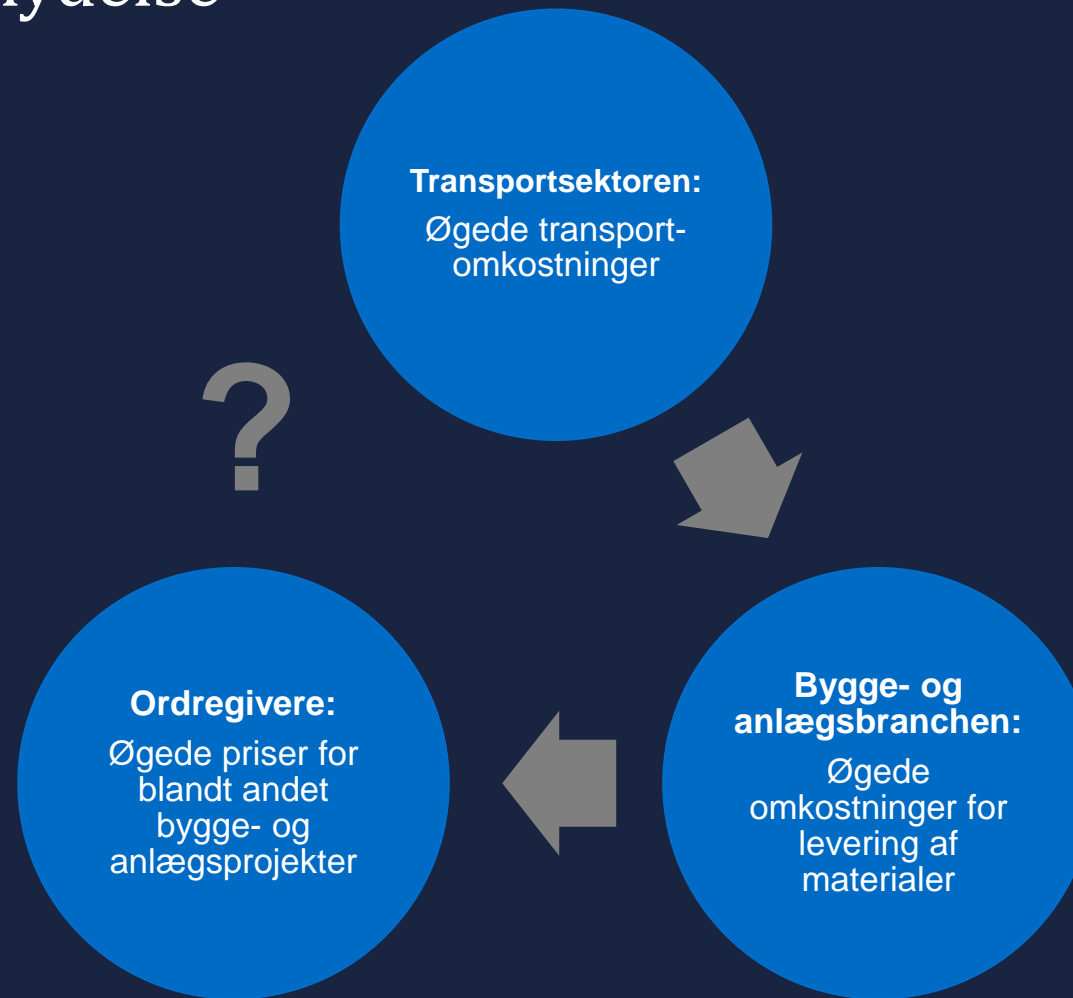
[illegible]

**Transportsektoren:**
Øgede transportomkostninger

?

**Ordregivere:**
Øgede priser for blandt andet bygge- og anlægsprojekter

**Bygge- og anlægsbranchen:**
Øgede omkostninger for levering af materialer